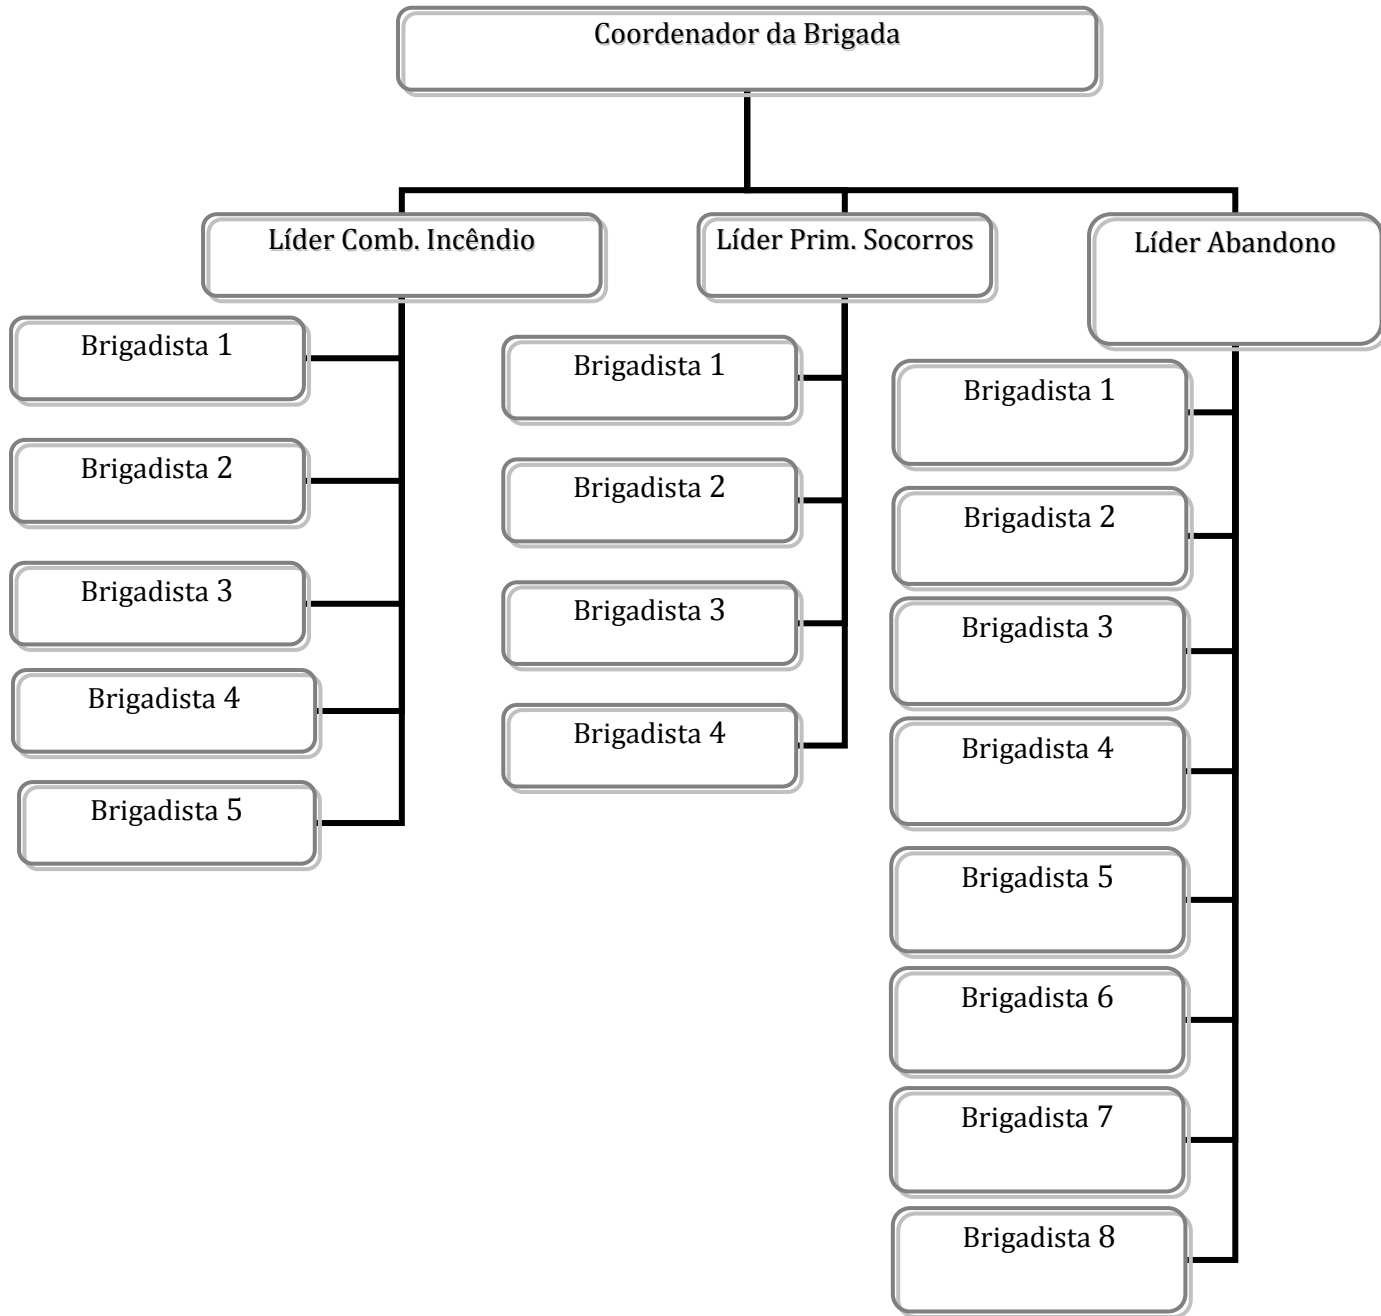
Coordenador da Brigada

Líder Comb. Incêndio

Brigadista 1

Brigadista 2

Brigadista 3

Brigadista 4

Brigadista 5

Líder Prim. Socorros

Brigadista 1

Brigadista 2

Brigadista 3

Brigadista 4

Líder Abandono

Brigadista 1

Brigadista 2

Brigadista 3

Brigadista 4

Brigadista 5

Brigadista 6

Brigadista 7

Brigadista 8